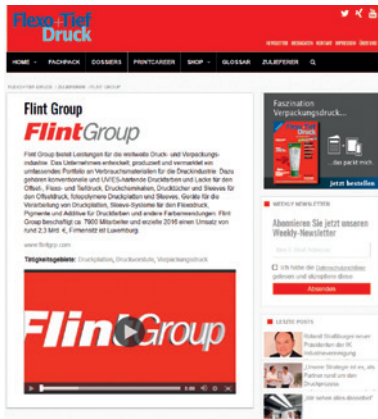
Flexo+Tief Druck

HOME FACHPACK DOSSIERS PRINTCAREER SHOP GLOSSAR ZULIEFERER

FLEXO+TIEF-DRUCK » ZULIEFERER » FLINT GROUP

Flint Group

FlintGroup

Flint Group bietet Leistungen für die weltweite Druck- und Verpackungsindustrie. Das Unternehmen entwickelt, produziert und vermarktet ein umfassendes Portfolio an Verbrauchsmaterialien für die Druckindustrie. Dazu gehören konventionelle und UV/ES-härtende Druckfarben und Lacke für den Offset-, Flexo- und Tiefdruck, Druckchemikalien, Drucktücher und Sleeves für den Offsetdruck, fotopolymere Druckplatten und Sleeves für den Flexodruck, Geräte für die Verarbeitung von Druckplatten, Sleeve-Systeme für den Flexodruck, Pigmente und Additive für Druckfarben und andere Farbanwendungen. Flint Group beschäftigt ca. 7900 Mitarbeiter und erzielte 2016 einen Umsatz von rund 2,3 Mrd. €, Firmensitz ist Luxemburg.

www.flintgrp.com

Tätigkeitsgebiete: Druckplatten, Druckvorstufe, Verpackungsdruck

FlintGroup

Faszination Verpackungsdruck...

... das packt mich.

Jetzt bestellen

WEEKLY NEWSLETTER

Abonnieren Sie jetzt unseren Weekly-Newsletter

Ich habe die Datenschutzrichtlinie gelesen und akzeptiere diese

Abonnieren

LETZTE POSTS

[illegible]

„Unsere Strategie ist es, als Partner rund um den Druckprozess

„Wir sehen alles dezentral"